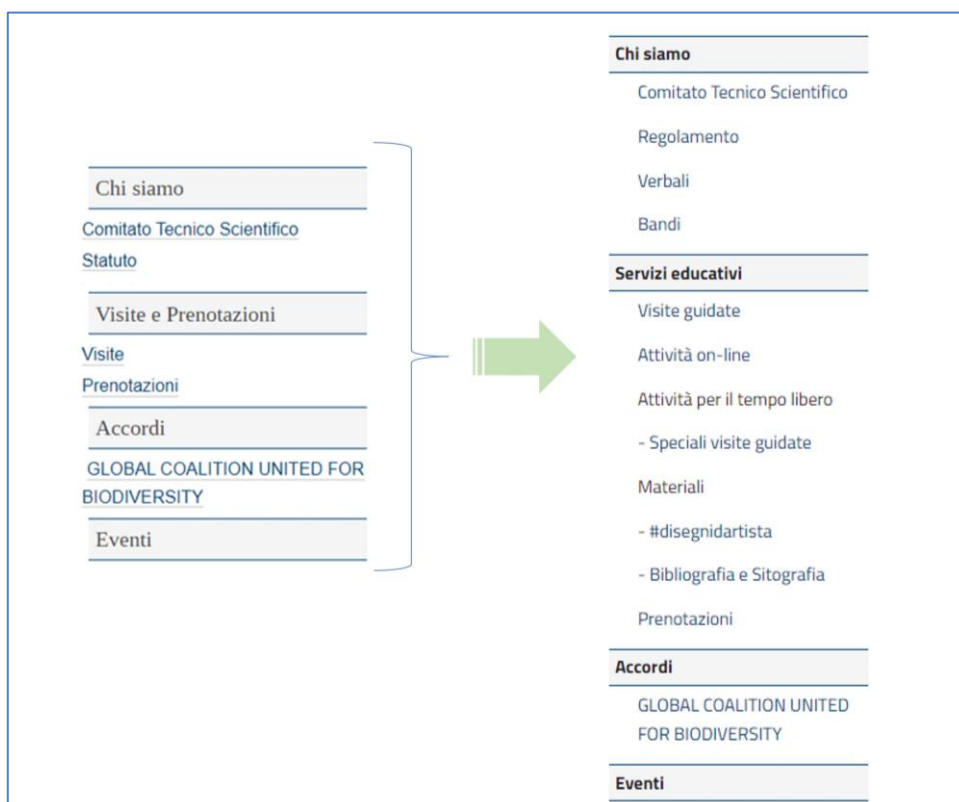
Chi siamo

Comitato Tecnico Scientifico

Statuto

Visite e Prenotazioni

Visite

Prenotazioni

Accordi

GLOBAL COALITION UNITED FOR BIODIVERSITY

Eventi

Chi siamo

Comitato Tecnico Scientifico

Regolamento

Verbali

Bandi

Servizi educativi

Visite guidate

Attività on-line

Attività per il tempo libero

- Speciali visite guidate

Materiali

- #disegnidartista

- Bibliografia e Sitografia

Prenotazioni

Accordi

GLOBAL COALITION UNITED FOR BIODIVERSITY

Eventi